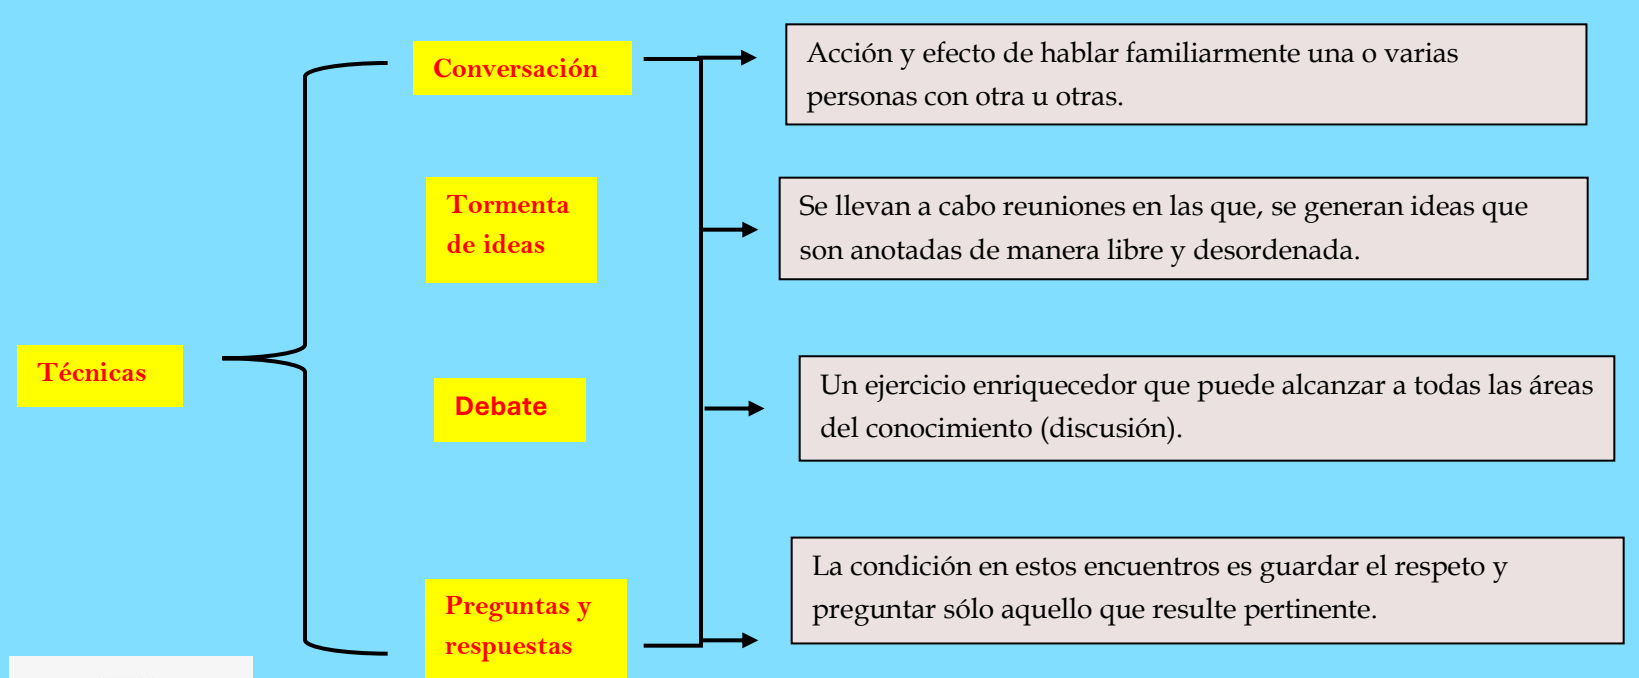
Técnicas

Conversación

Acción y efecto de hablar familiarmente una o varias personas con otra u otras.

Tormenta de ideas

Se llevan a cabo reuniones en las que, se generan ideas que son anotadas de manera libre y desordenada.

Debate

Un ejercicio enriquecedor que puede alcanzar a todas las áreas del conocimiento (discusión).

Preguntas y respuestas

La condición en estos encuentros es guardar el respeto y preguntar sólo aquello que resulte pertinente.